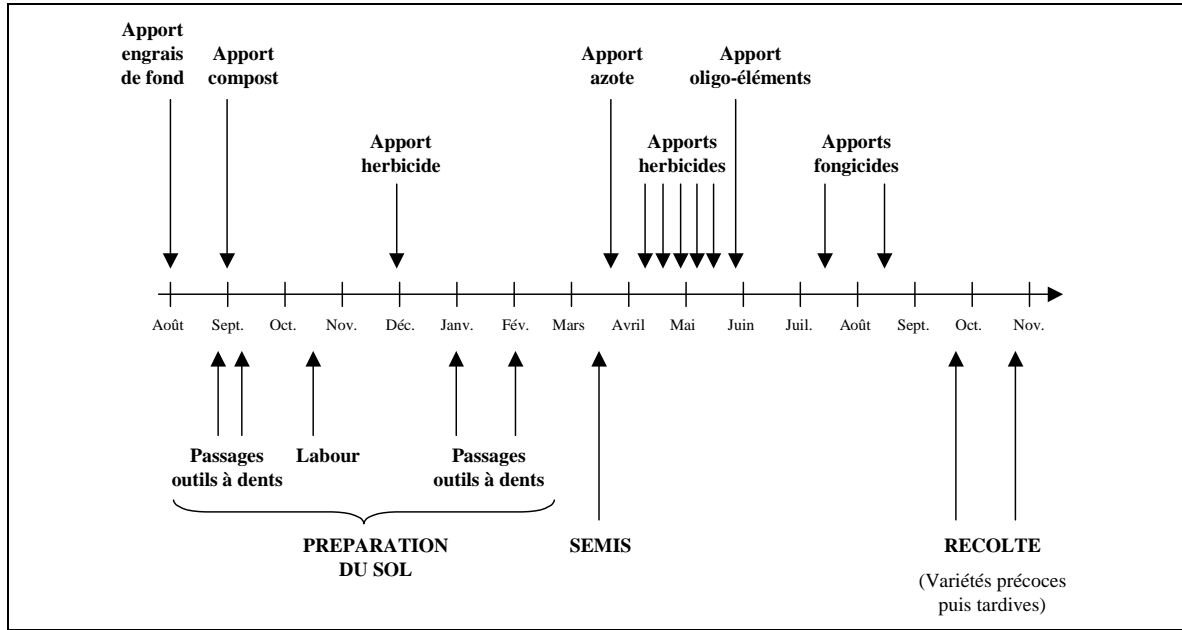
Apport engrais de fond

Apport compost

Apport herbicide

Apport azote

Apports herbicides

Apport oligo-éléments

Apports fongicides

Août Sept. Oct. Nov. Déc. Janv. Fév. Mars Avril Mai Juin Juil. Août Sept. Oct. Nov.

Passages outils à dents

Labour

Passages outils à dents

PREPARATION DU SOL

SEMIS

RECOLTE

(Variétés précoces puis tardives)